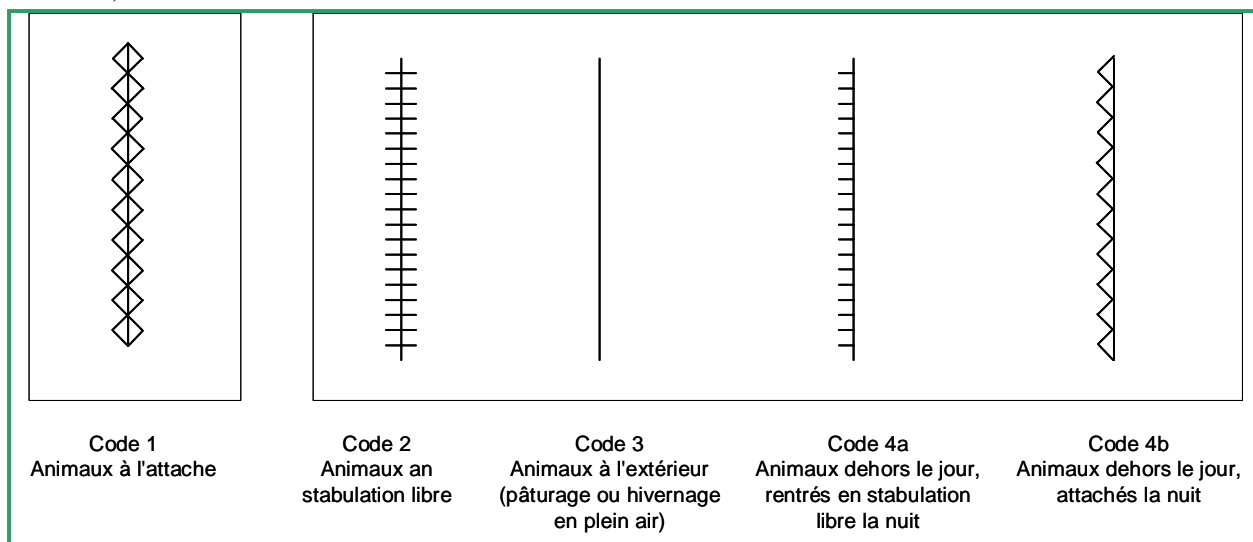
Code 1
Animaux à l'attache

Code 2
Animaux an stabulation libre

Code 3
Animaux à l'extérieur (pâturage ou hivernage en plein air)

Code 4a
Animaux dehors le jour, rentrés en stabulation libre la nuit

Code 4b
Animaux dehors le jour, attachés la nuit